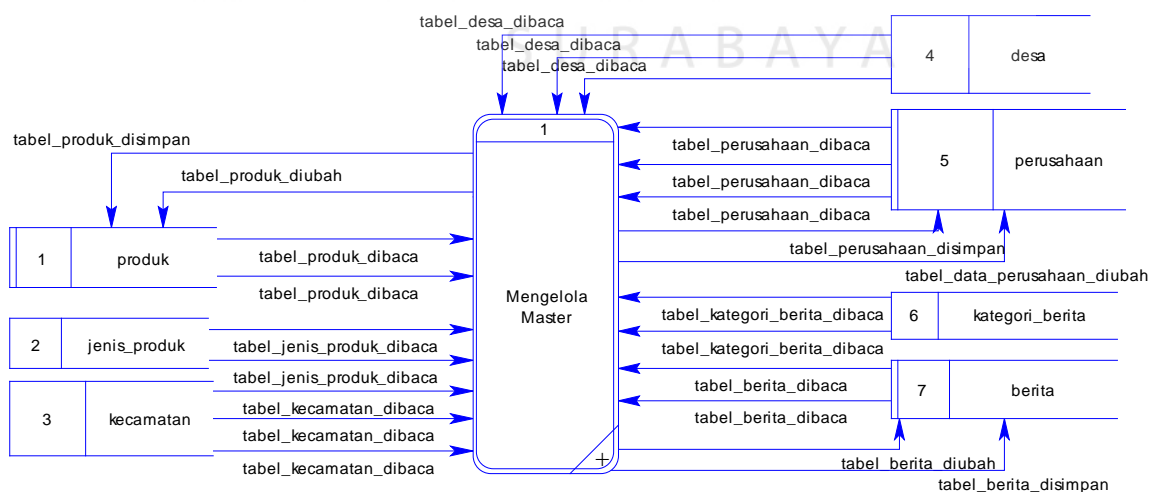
tabel_desa_dibaca
tabel_desa_dibaca
tabel_desa_dibaca
SURABAYA
4
desa
1
tabel_produk_disimpan
tabel_perusahaan_dibaca
5
perusahaan
tabel_produk_diubah
tabel_perusahaan_dibaca
tabel_perusahaan_dibaca
tabel_perusahaan_disimpan
1
produk
tabel_produk_dibaca
tabel_data_perusahaan_diubah
tabel_produk_dibaca
Mengelola Master
tabel_kategori_berita_dibaca
6
kategori_berita
2
jenis_produk
tabel_jenis_produk_dibaca
tabel_kategori_berita_dibaca
tabel_jenis_produk_dibaca
tabel_berita_dibaca
7
berita
3
kecamatan
tabel_kecamatan_dibaca
tabel_berita_dibaca
tabel_kecamatan_dibaca
tabel_berita_diubah
tabel_kecamatan_dibaca
tabel_berita_disimpan